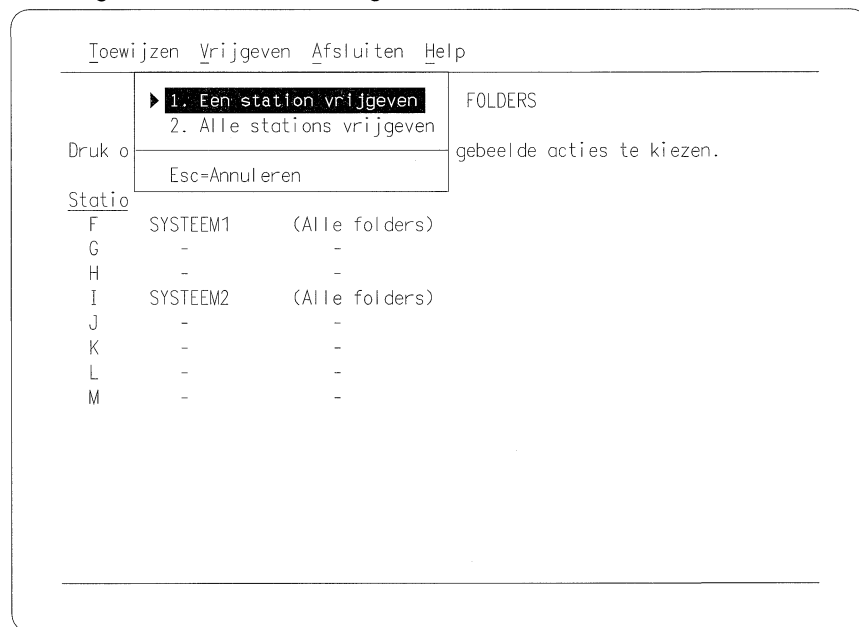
Toewijzen Vrijgeven Afsluiten Help

1. Een station vrijgeven
2. Alle stations vrijgeven

Esc=Annuleren

FOLDERS

Druk o gebeelde acties te kiezen.

Statio
F SYSTEEM1 (Alle folders)
G - -
H - -
I SYSTEEM2 (Alle folders)
J - -
K - -
L - -
M - -